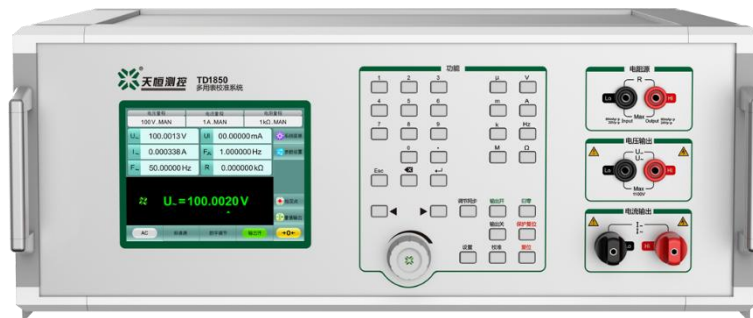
天恒测控

TD1850
多用表校准系统

| 电压量程 | 电流量程 | 电阻量程 |
|---|---|---|
| 100 V_MAN | 1A_MAN | 1kΩ_MAN |

U 100.0013 V
UI 00.00000 mA
I 0.000338 A
F 1.000000 Hz
F 50.00000 Hz
R 0.000000 kΩ

U = 100.0020 V

AC

输出开

+0+

功能

1 2 3 μ V
4 5 6 m A
7 8 9 k Hz
0 . M Ω
Esc ⌫ ↵

调节粒度
输出开 归零
输出关 保护解除
设置 校准 复位

电阻源
R
Lo Hi
Max 2W Input Output

电压输出
U
Lo Hi
Max

电流输出
I
Lo Hi